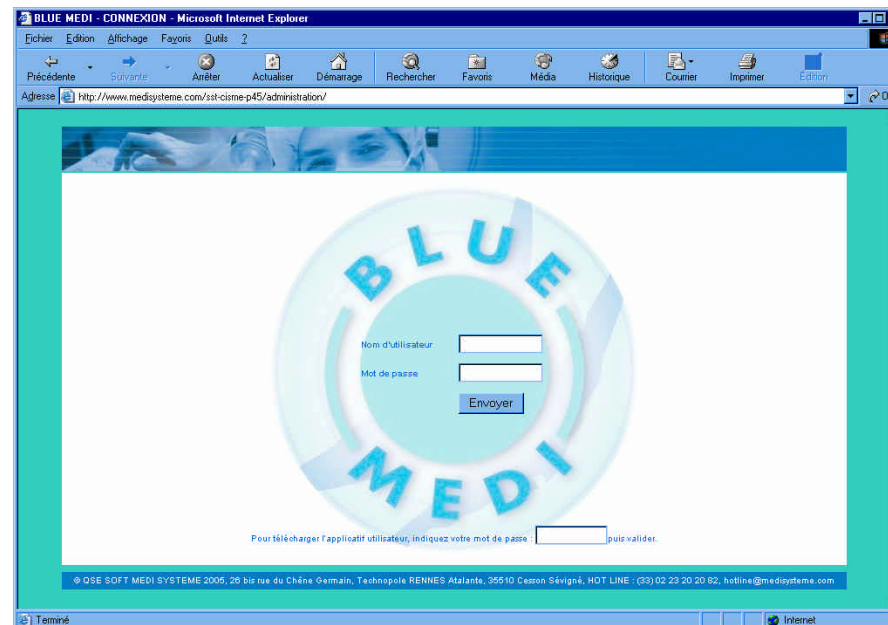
BLUE MEDI - CONNEXION - Microsoft Internet Explorer

Fichier Edition Affichage Favoris Outils ?

Précédente Suivante Arrêter Actualiser Démarrage Rechercher Favoris Média Historique Courrier Imprimer Edition

Adresse http://www.medisysteme.com/sst-cisme-p45/administration/

BLUE

Nom d'utilisateur

Mot de passe

Envoyer

MEDI

Pour télécharger l'applicatif utilisateur, indiquez votre mot de passe : puis valider.

© QSE SOFT MEDI SYSTEME 2005, 26 bis rue du Chêne Germain, Technopole RENNES Atalante, 35510 Cesson Sévigné, HOT LINE : (33) 02 23 20 20 82, hotline@medisysteme.com

Terminé

Internet